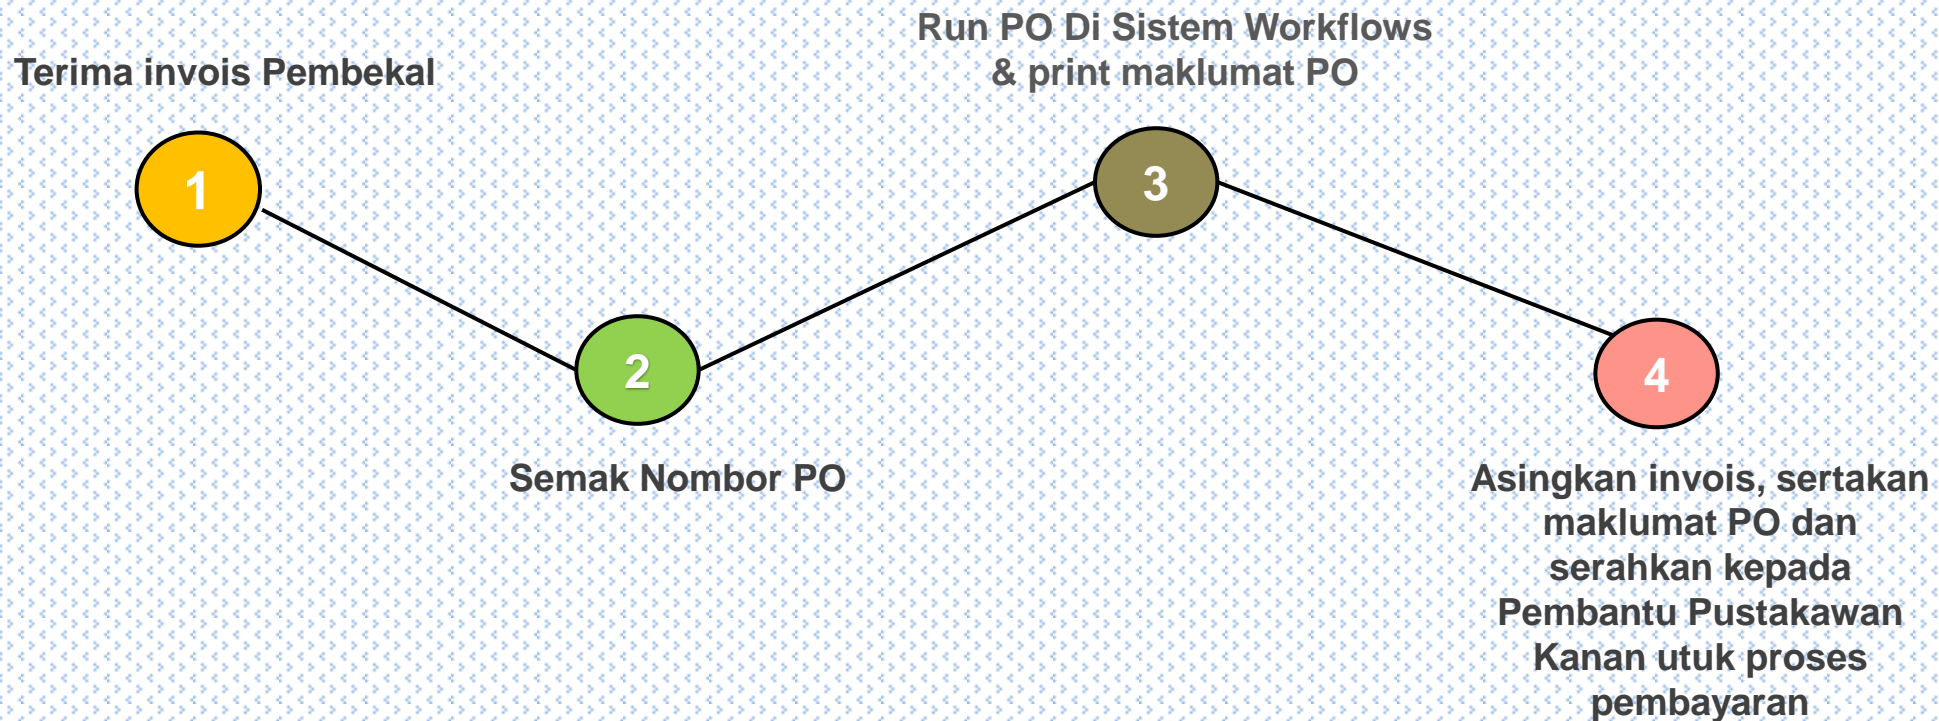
Terima invois Pembekal

1

Run PO Di Sistem Workflows & print maklumat PO

3

2

Semak Nombor PO

4

Asingkan invois, sertakan maklumat PO dan serahkan kepada Pembantu Pustakawan Kanan utuk proses pembayaran